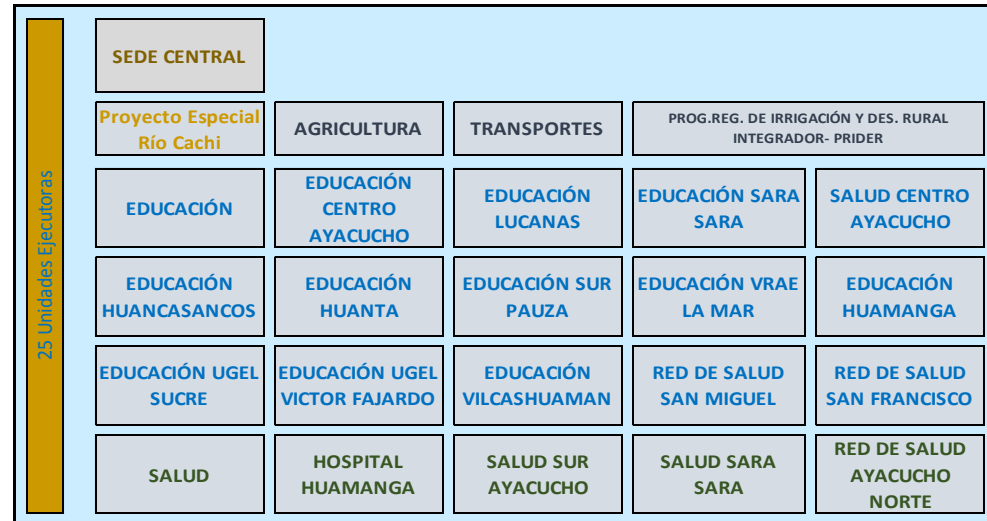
25 Unidades Ejecutoras

SEDE CENTRAL

Proyecto Especial Río Cachi

AGRICULTURA

TRANSPORTES

PROG.REG. DE IRRIGACIÓN Y DES. RURAL INTEGRADOR- PRIDER

EDUCACIÓN

EDUCACIÓN CENTRO AYACUCHO

EDUCACIÓN LUCANAS

EDUCACIÓN SARA SARA

SALUD CENTRO AYACUCHO

EDUCACIÓN HUANCASANCOS

EDUCACIÓN HUANTA

EDUCACIÓN SUR PAUZA

EDUCACIÓN VRAE LA MAR

EDUCACIÓN HUAMANGA

EDUCACIÓN UGEL SUCRE

EDUCACIÓN UGEL VICTOR FAJARDO

EDUCACIÓN VILCASHUAMAN

RED DE SALUD SAN MIGUEL

RED DE SALUD SAN FRANCISCO

SALUD

HOSPITAL HUAMANGA

SALUD SUR AYACUCHO

SALUD SARA SARA

RED DE SALUD AYACUCHO NORTE